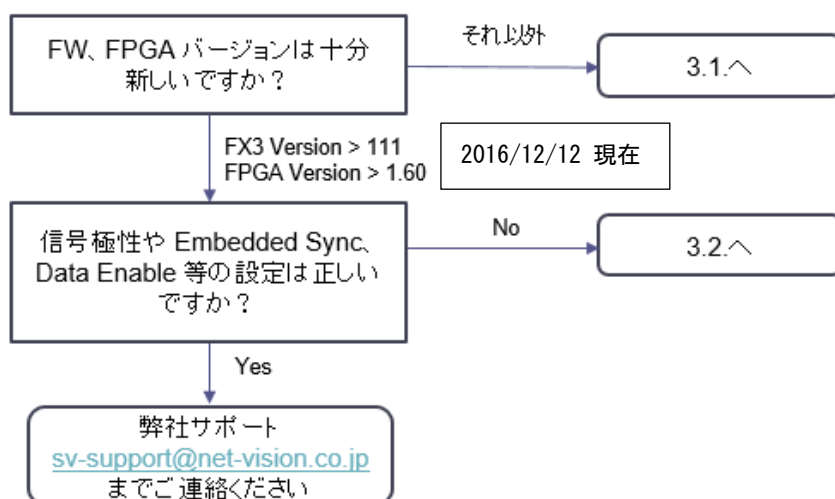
FW、FPGA バージョンは十分新しいですか？

それ以外

3.1.へ

FX3 Version > 111
FPGA Version > 1.60

2016/12/12 現在

信号極性や Embedded Sync、Data Enable 等の設定は正しいですか？

No

3.2.へ

Yes

弊社サポート
sv-support@net-vision.co.jp
までご連絡ください